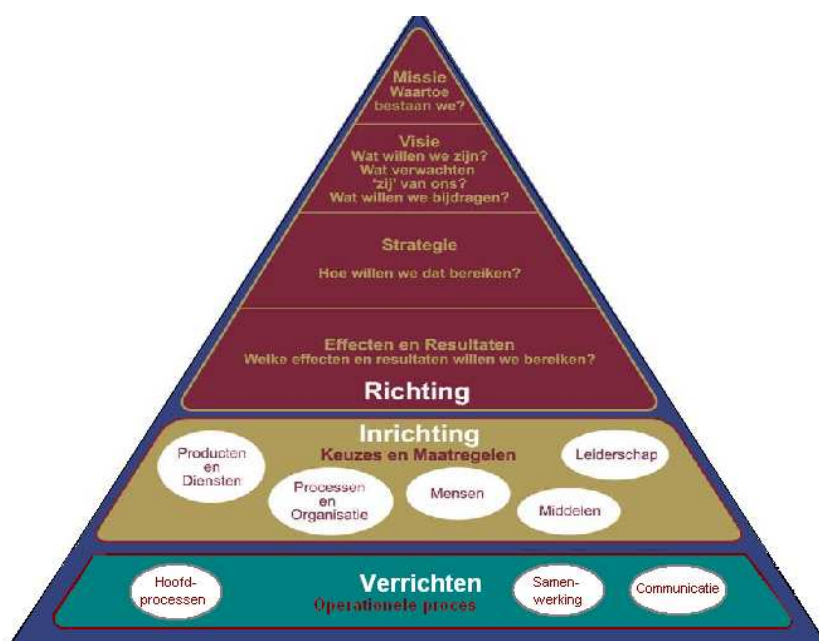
Missie
Waartoe bestaan we?

Visie
Wat willen we zijn?
Wat verwachten 'zij' van ons?
Wat willen we bijdragen?

Strategie
Hoe willen we dat bereiken?

Effecten en Resultaten
Welke effecten en resultaten willen we bereiken?

Richting

Inrichting
Keuzes en Maatregelen

Producten en Diensten

Processen en Organisatie

Mensen

Leiderschap

Middelen

Hoofdprocessen

Verrichten
Operationele proces

Samenwerking

Communicatie